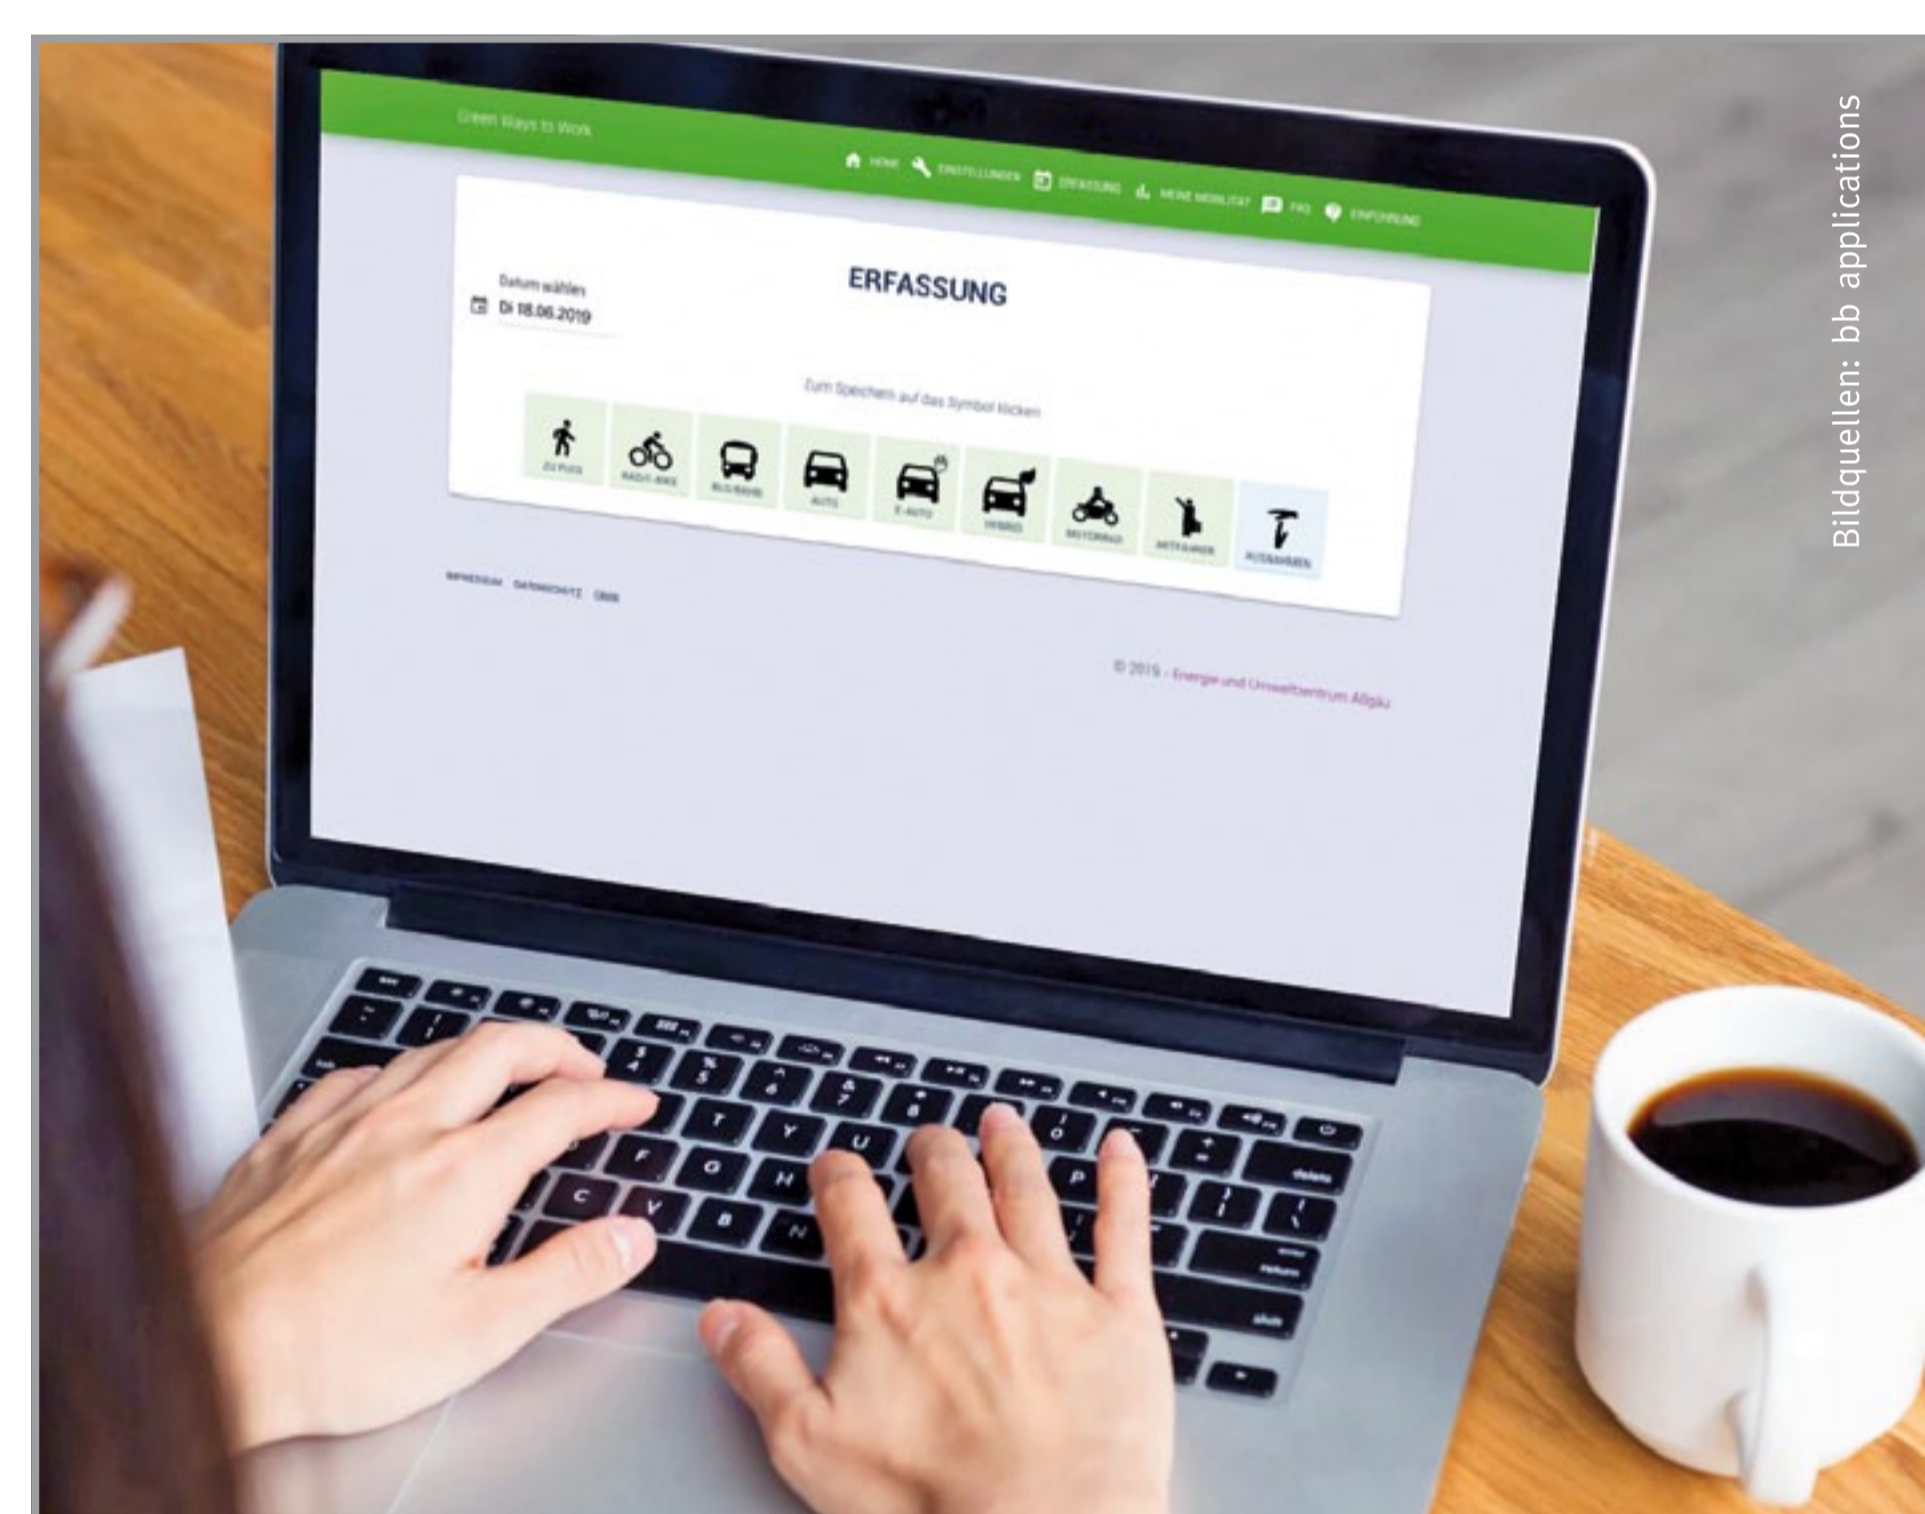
Green Ways to Work

HOME EINSTELLUNGEN ERFASSUNG MEINE MOBILITÄT FAQ EINFÜHRUNG

Datum wählen
Di 18.06.2019

ERFASSUNG

Zum Speichern auf das Symbol klicken

ZU FUSS RAD/E-BIKE BUS/BAHN AUTO E-AUTO HYBRID MOTORRAD MITFAHRER AUSNAHMEN

IMPRESSUM DATENSCHUTZ ÜBER

© 2019 - Energie und Umweltzentrum Allgäu

Bildquellen: bb applications